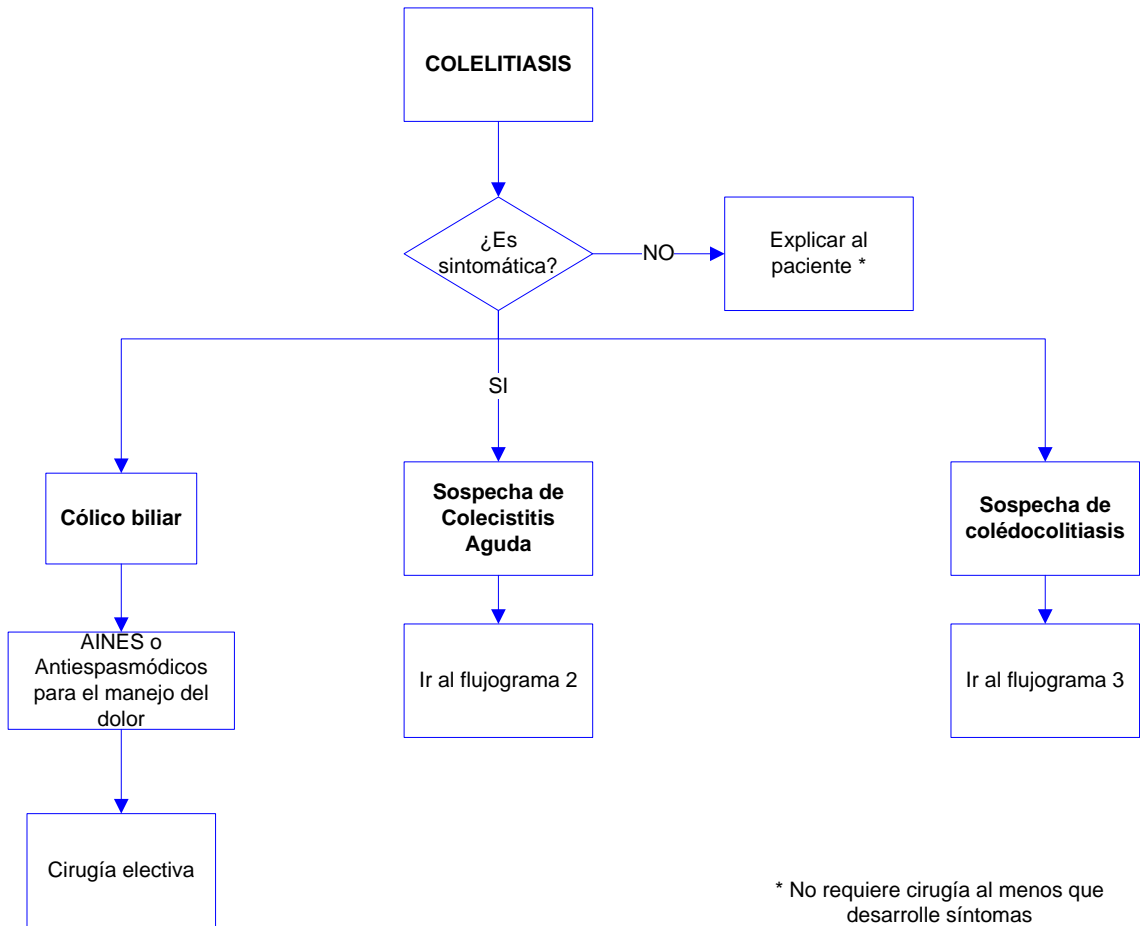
COLELITIASIS

¿Es sintomática?

NO

Explicar al paciente *

SI

Cólico biliar

Sospecha de Colecistitis Aguda

Sospecha de colédocolitiasis

AINES o Antiespasmódicos para el manejo del dolor

Ir al flujograma 2

Ir al flujograma 3

Cirugía electiva

* No requiere cirugía al menos que desarrolle síntomas